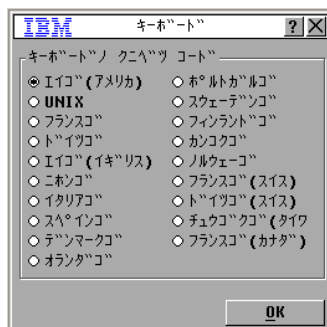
IBM キーボード ? X

キーボードノ クニベツ コード

エイゴ(アメリカ)
UNIX
フランスゴ
ドイツゴ
エイゴ(イギリス)
ニホンゴ
イタリアゴ
スペインゴ
デンマークゴ
オランダゴ

ポルトガルゴ
スウェーデンゴ
フィンランドゴ
カンコクゴ
ノルウェーゴ
フランスゴ(スイス)
ドイツゴ(スイス)
チュウゴクゴ(タイワ
フランスゴ(カナダ)

OK